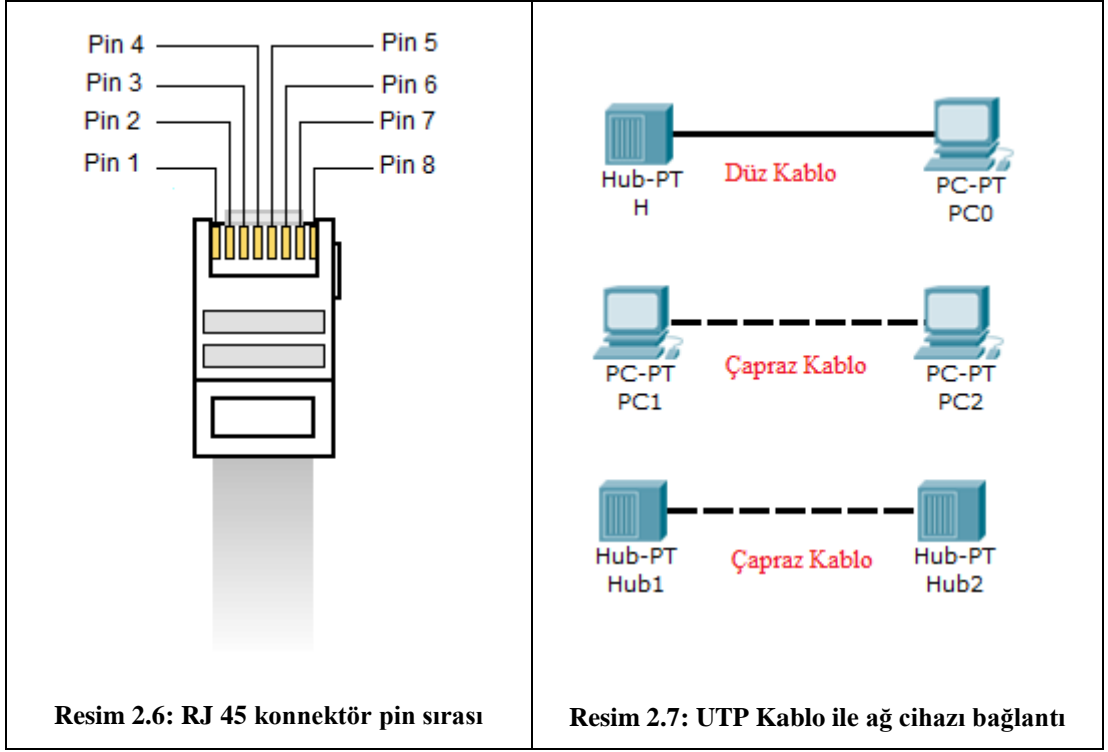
Pin 4
Pin 3
Pin 2
Pin 1
Pin 5
Pin 6
Pin 7
Pin 8

Resim 2.6: RJ 45 konnektör pin sırası

Hub-PT
H
Düz Kablo
PC-PT
PC0

PC-PT
PC1
Çapraz Kablo
PC-PT
PC2

Hub-PT
Hub1
Çapraz Kablo
Hub-PT
Hub2

Resim 2.7: UTP Kablo ile ağ cihazı bağlantı